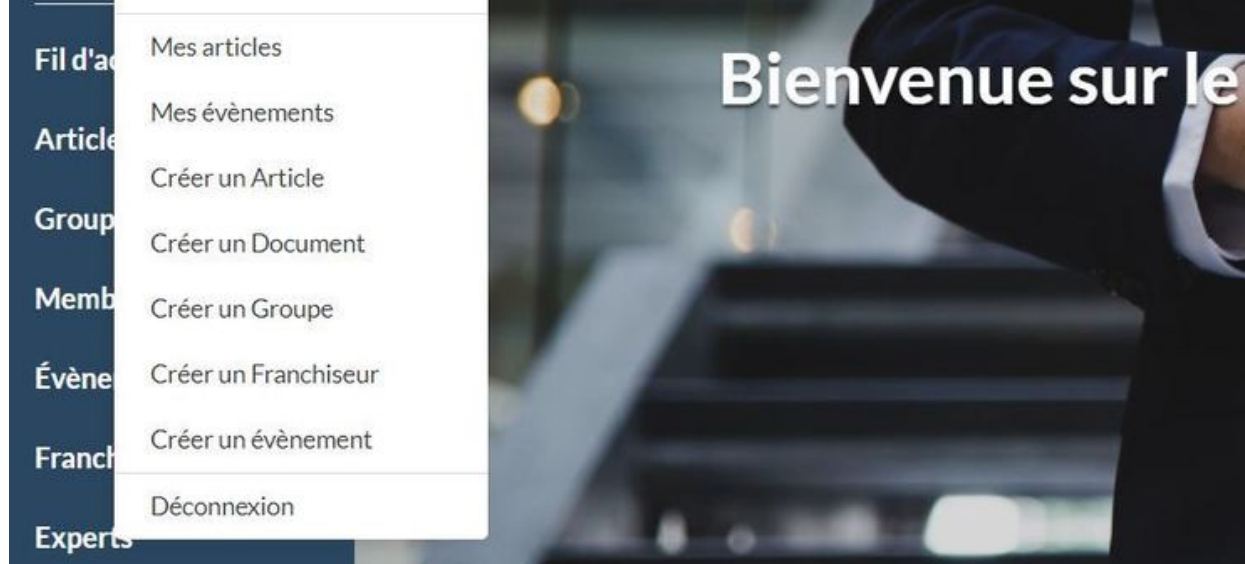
Fil d'ac

Article

Group

Memb

Évène

Franch

Experts

Mes articles

Mes évènements

Créer un Article

Créer un Document

Créer un Groupe

Créer un Franchiseur

Créer un évènement

Déconnexion

Bienvenue sur le